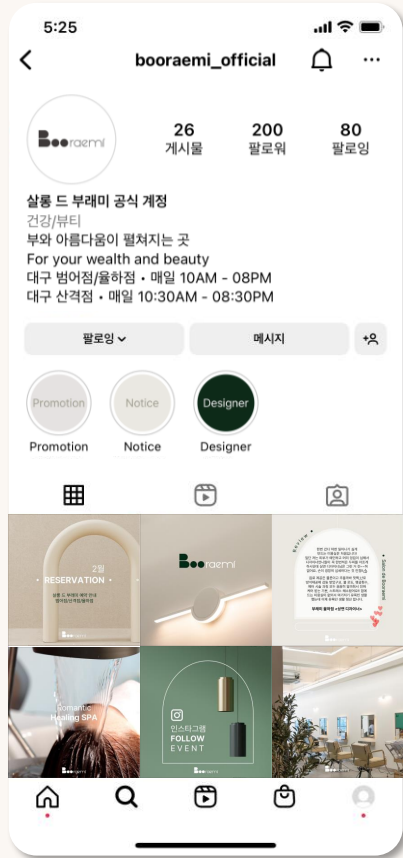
5:25

booraemi_official

Booraemi

26
게시물

200
팔로워

80
팔로잉

살롱 드 부래미 공식 계정
건강/뷰티
부와 아름다움이 펼쳐지는 곳
For your wealth and beauty
대구 범어점/율하점 • 매일 10AM - 08PM
대구 산격점 • 매일 10:30AM - 08:30PM

팔로잉
메시지

Promotion
Promotion

Notice
Notice

Designer
Designer

2월
• RESERVATION •
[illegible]

Booraemi

Review
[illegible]
Salon de Booraemi

Romantic
Healing SPA

인스타그램
FOLLOW
EVENT